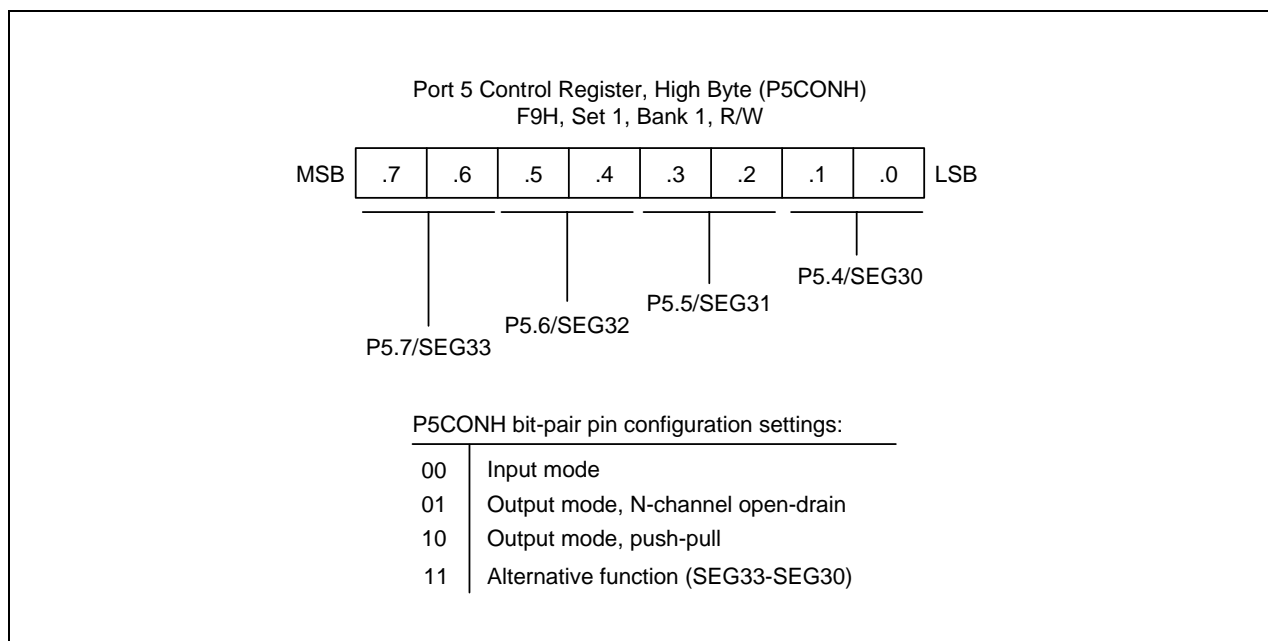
Port 5 Control Register, High Byte (P5CONH)
F9H, Set 1, Bank 1, R/W

| MSB | .7 | .6 | .5 | .4 | .3 | .2 | .1 | .0 | LSB |
|---|---|---|---|---|---|---|---|---|---|

P5.4/SEG30

P5.5/SEG31

P5.6/SEG32

P5.7/SEG33

P5CONH bit-pair pin configuration settings:

| | |
|---|---|
| 00 | Input mode |
| 01 | Output mode, N-channel open-drain |
| 10 | Output mode, push-pull |
| 11 | Alternative function (SEG33-SEG30) |